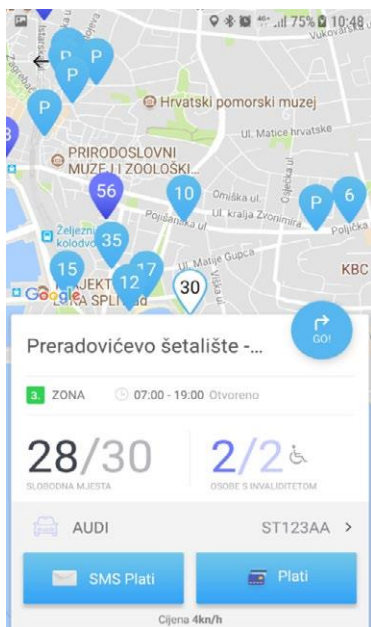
75% 10:48

Vukovarska

P

P

P

P

Hrvatski pomorski muzej

Ul. Matice hrvatske

PRIRODOSLOVNI MUZEJ I ZOOLOŠKI...

56

10

P

6

Omiška ul.

Ul. kralja Zvonimira

Poljička

Poljička ul.

Željezni kolodvor

35

Ul. Matice Gupca

KBC

15

17

12

30

Google

Preradovićevo šetalište -...

GO!

3. ZONA

07:00 - 19:00 Otvoreno

28/30

SLOBODNA MJESTA

2/2

OSOBE S INVALIDITETOM

AUDI

ST123AA

SMS Plati

Plati

Cijena 4kn/h